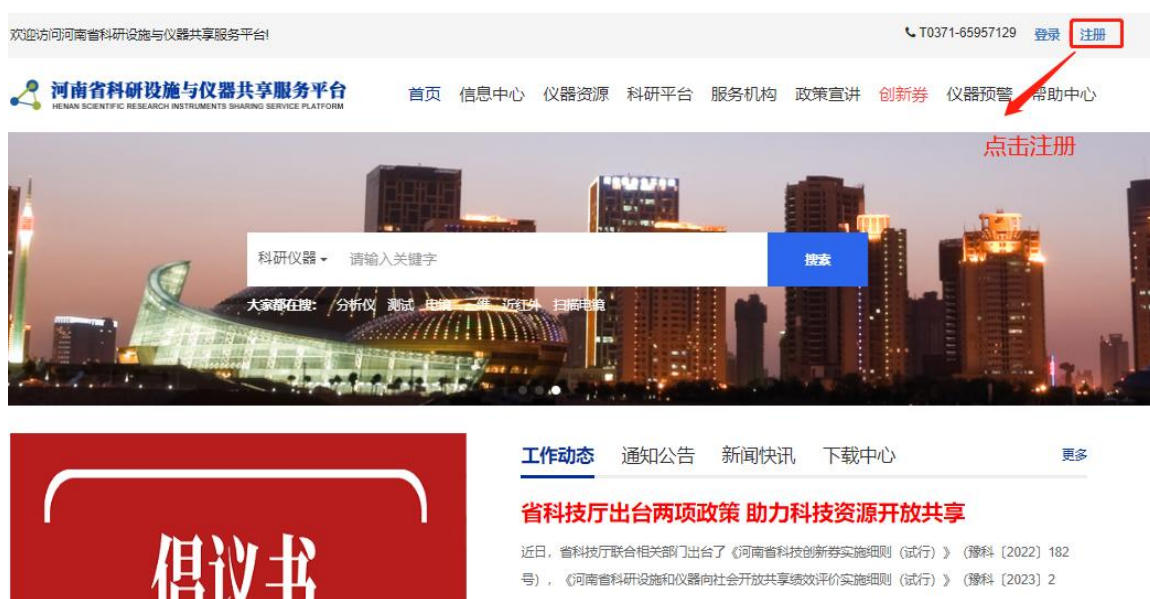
欢迎访问河南省科研设施与仪器共享服务平台!

T0371-65957129 登录 注册

河南省科研设施与仪器共享服务平台
HENAN SCIENTIFIC RESEARCH INSTRUMENTS SHARING SERVICE PLATFORM

首页 信息中心 仪器资源 科研平台 服务机构 政策宣讲 创新券 仪器预警 帮助中心

点击注册

科研仪器 请输入关键字 搜索

大家都在搜: 分析仪 测试 电镜 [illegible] 近红外 扫描电镜

倡议书

工作动态 通知公告 新闻快讯 下载中心 更多

省科技厅出台两项政策 助力科技资源开放共享

近日，省科技厅联合相关部门出台了《河南省科技创新券实施细则（试行）》（豫科〔2022〕182号），《河南省科研设施和仪器向社会开放共享绩效评价实施细则（试行）》（豫科〔2023〕2